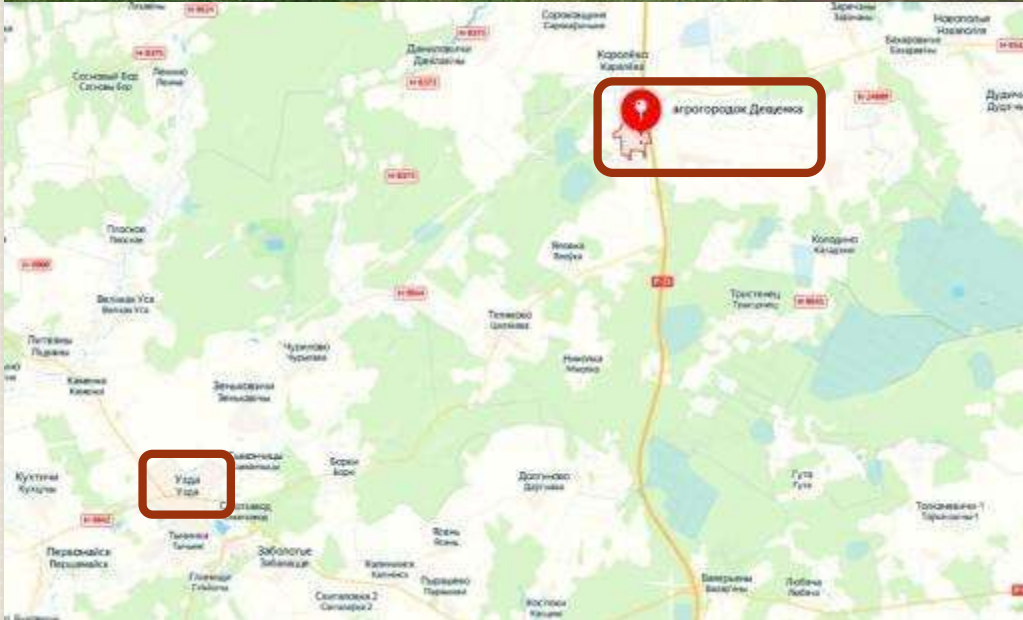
Сорокощина
Сарокашчына
Заречье
Зарэчча
Новополье
Навапалле
Данилковичи
Данілкавічы
Королёво
Каралёва
агрогородок Дещенка
Бахаревичи
Бахарэвічы
Сосновый Бор
Сасновы Бор
Ленино
Леніна
Дудичи
Дудзічы
Плоское
Пляскае
Яково
Якава
Колодино
Каладзіна
Великая Уса
Вялікая Уса
Тростенец
Трасцянец
Литвины
Ліцвіны
Чурилово
Чурылава
Тельково
Цялькова
Мирка
Мірка
Каменка
Камянка
Зеньковичи
Зенькавічы
Кухтичи
Кухцічы
Узда
Узда
Борки
Боркі
Долгиново
Доўгінава
Гута
Гута
Толкачевичи 1
Першомайск
Першамайск
Заболотье
Забалацце
Явнь
Явнь
Калиновка
Калінаўка
Пырашево
Пырашэва
Вазгерины
Вазгерыны
Любача
Любача
Глиницы
Глінішчы
Светиловка 2
Свяцілаўка 2
Костюки
Касцюкі
Р-23
Н-8372
Н-8373
Н-8844
Н-8862
Н-8865
Н-8990
Н-8824
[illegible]